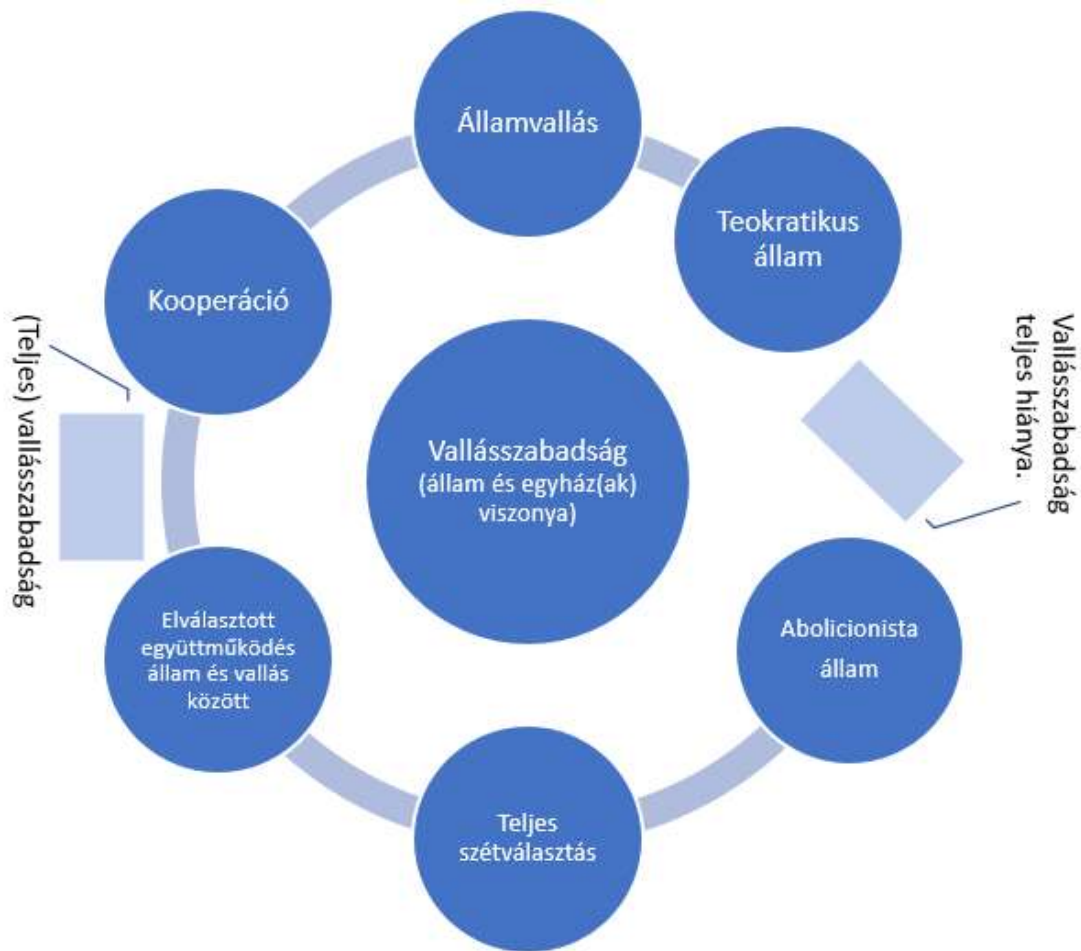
Államvallás

Teokratikus állam

Kooperáció

(Teljes) vallásszabadság

Vallásszabadság (állam és egyház(ak) viszonya)

Vallásszabadság teljes hiánya.

Elválasztott együttműködés állam és vallás között

Abolicionista állam

Teljes szétválasztás